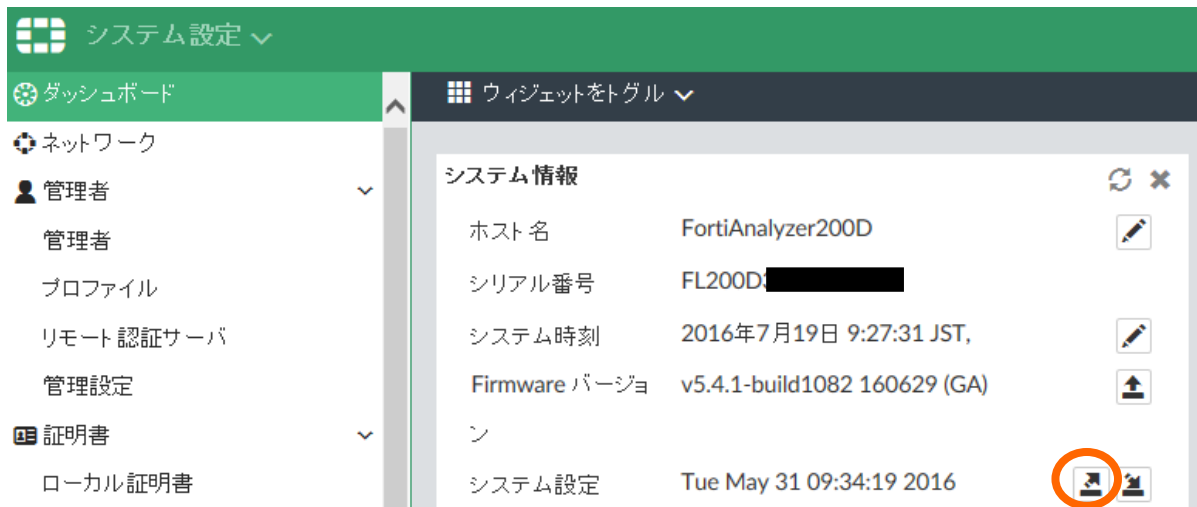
システム設定

ダッシュボード
ネットワーク
管理者
管理者
プロファイル
リモート認証サーバ
管理設定
証明書
ローカル証明書

ウィジェットをトグル

システム情報

| | |
|---|---|
| ホスト名 | FortiAnalyzer200D |
| シリアル番号 | FL200D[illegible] |
| システム時刻 | 2016年7月19日 9:27:31 JST, |
| Firmware バージョン | v5.4.1-build1082 160629 (GA) |
| システム設定 | Tue May 31 09:34:19 2016 |